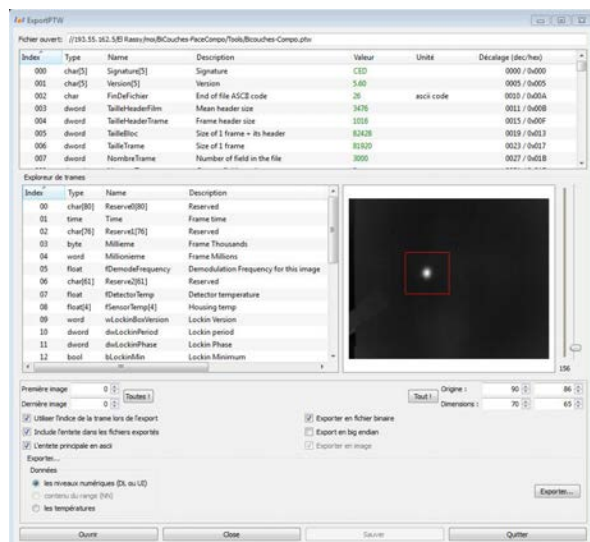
ExportPTW

Fichier ouvert : //193.55.162.5/El Rassy/mo/BiCouches-PaceCompo/Tools/Bicouches-Compo.ptw

| Index | Type | Name | Description | Valeur | Unité | Décalage (dec/hex) |
|---|---|---|---|---|---|---|
| 000 | char[5] | Signature[5] | Signature | CEDIP |  | 0000 / 0x000 |
| 001 | char[5] | Version[5] | Version | 5.60 |  | 0005 / 0x005 |
| 002 | char | FinDeFichier | End of file ASCII code | 26 | ascii code | 0010 / 0x00A |
| 003 | dword | TailleHeaderFilm | Mean header size | 3476 |  | 0011 / 0x00B |
| 004 | dword | TailleHeaderTrame | Frame header size | 1016 |  | 0015 / 0x00F |
| 005 | dword | TailleBloc | Size of 1 frame + its header | 82428 |  | 0019 / 0x013 |
| 006 | dword | TailleTrame | Size of 1 frame | 81920 |  | 0023 / 0x017 |
| 007 | dword | NombreTrame | Number of field in the file | 3000 |  | 0027 / 0x01B |

Explorateur de trames

| Index | Type | Name | Description |
|---|---|---|---|
| 00 | char[80] | Reserve0[80] | Reserved |
| 01 | time | Time | Frame time |
| 02 | char[76] | Reserve1[76] | Reserved |
| 03 | byte | Millieme | Frame Thousands |
| 04 | word | Millioniemе | Frame Millions |
| 05 | float | fDemodeFrequency | Demodulation Frequency for this image |
| 06 | char[61] | Reserve2[61] | Reserved |
| 07 | float | fDetectorTemp | Detector temperature |
| 08 | float[4] | fSensorTemp[4] | Housing temp |
| 09 | word | wLockinBoxVersion | Lockin Version |
| 10 | dword | dwLockinPeriod | Lockin period |
| 11 | dword | dwLockinPhase | Lockin Phase |
| 12 | bool | bLockinMin | Lockin Minimum |

156

Première image 0 Toutes !
Dernière image 0
Tout ! Origine : 90 86
Dimensions : 70 65

Utiliser l'indice de la trame lors de l'export
Include l'entete dans les fichiers exportés
L'entete principale en ascii
Exporter en fichier binaire
Export en big endian
Exporter en image

Exporter...
Données
les niveaux numériques (DL ou UI)
contenu du range (NN)
les températures

Exporter...

Ouvrir Close Sauver Quitter